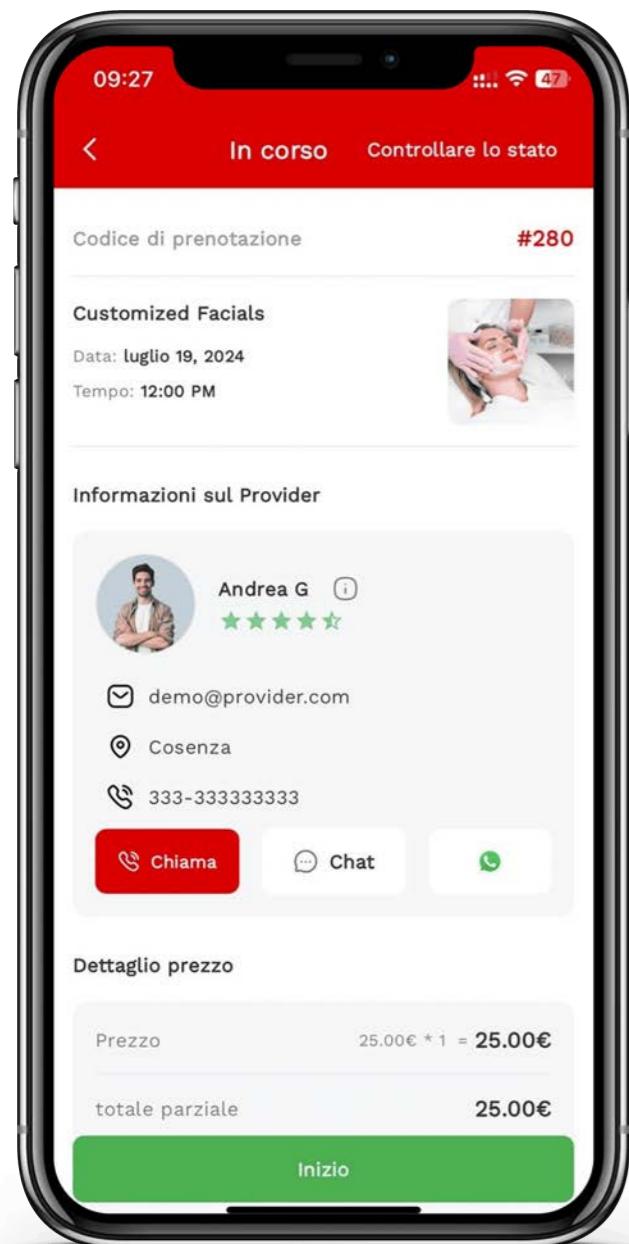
09:27

47

In corso Controllare lo stato

Codice di prenotazione #280

Customized Facials

Data: luglio 19, 2024

Tempo: 12:00 PM

Informazioni sul Provider

Andrea G

demo@provider.com

Cosenza

333-333333333

Chiama

Chat

Dettaglio prezzo

Prezzo 25.00€ * 1 = 25.00€

totale parziale 25.00€

Inizio